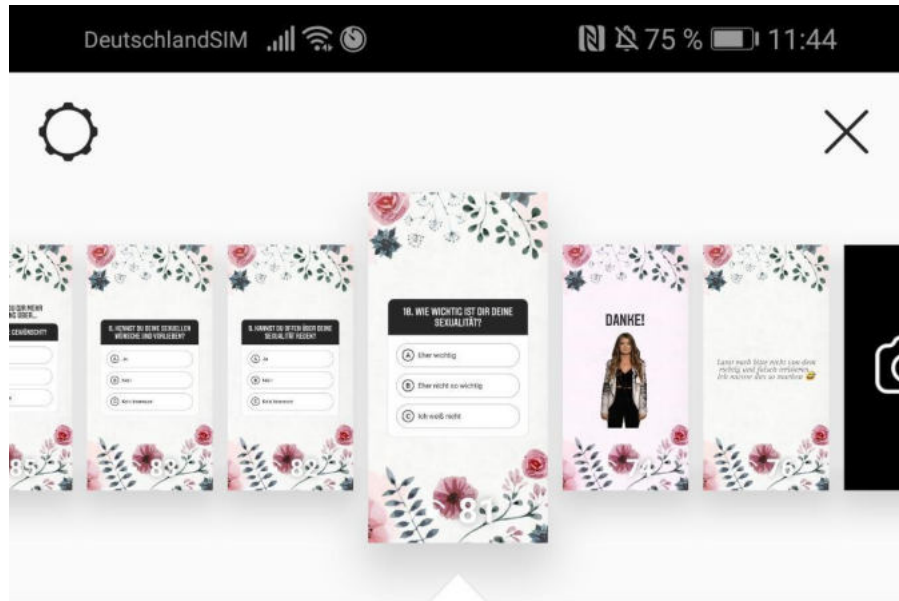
DeutschlandSIM 75 % 11:44

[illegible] DIR MEHR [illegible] ODER... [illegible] GEWÖHNLICH?

8. KENNST DU DEINE SEXUELLEN WÜNSCHE UND VORLIEBEN?
A Ja
B Nein
C Bin unsicher

9. KANNST DU OFFEN ÜBER DEINE SEXUALITÄT REDEN?
A Ja
B Nein
C Bin unsicher

10. WIE WICHTIG IST DIR DEINE SEXUALITÄT?
A Eher wichtig
B Eher nicht so wichtig
C Ich weiß nicht

81

DANKE!

Lasst euch bitte nicht von dem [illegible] und falsch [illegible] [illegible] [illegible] das so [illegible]